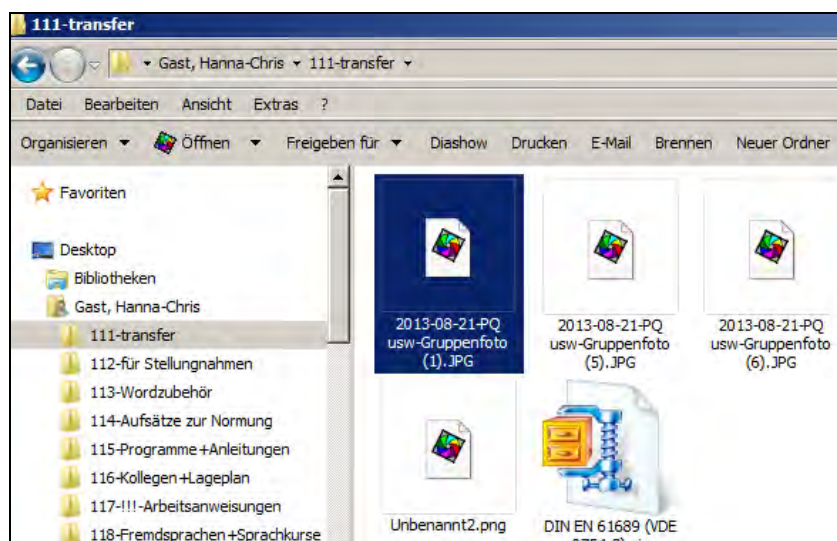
111-transfer

Gast, Hanna-Chris ▸ 111-transfer ▸

Datei Bearbeiten Ansicht Extras ?

Organisieren ▾ Öffnen ▾ Freigeben für ▾ Diashow Drucken E-Mail Brennen Neuer Ordner

Favoriten

Desktop
Bibliotheken
Gast, Hanna-Chris
111-transfer
112-für Stellungnahmen
113-Wordzubehör
114-Aufsätze zur Normung
115-Programme+Anleitungen
116-Kollegen+Lageplan
117-!!!-Arbeitsanweisungen
118-Fremdsprachen+Sprachkurse

2013-08-21-PQ usw-Gruppenfoto (1).JPG
2013-08-21-PQ usw-Gruppenfoto (5).JPG
2013-08-21-PQ usw-Gruppenfoto (6).JPG
Unbenannt2.png
DIN EN 61689 (VDE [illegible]